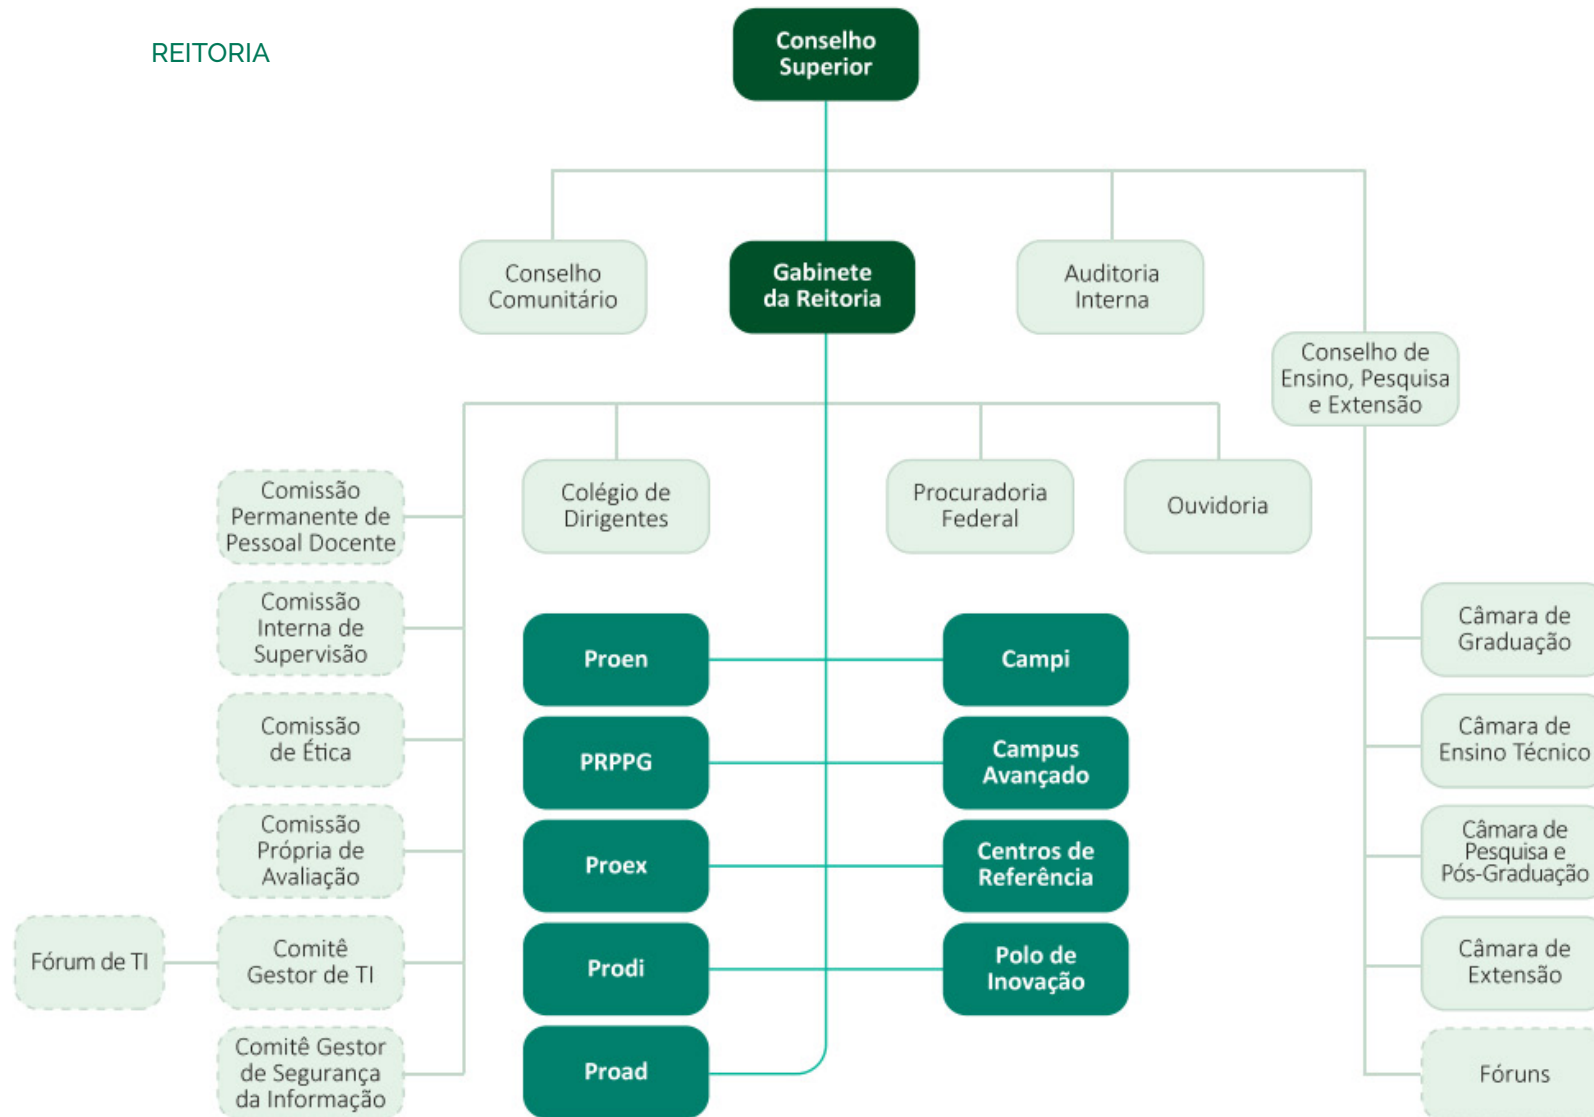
REITORIA

Conselho Superior

Conselho Comunitário

Gabinete da Reitoria

Auditoria Interna

Conselho de Ensino, Pesquisa e Extensão

Comissão Permanente de Pessoal Docente

Colégio de Dirigentes

Procuradoria Federal

Ouvidoria

Comissão Interna de Supervisão

Comissão de Ética

Comissão Própria de Avaliação

Fórum de TI

Comitê Gestor de TI

Comitê Gestor de Segurança da Informação

Proen

PRPPG

Proex

Prodi

Proad

Campi

Campus Avançado

Centros de Referência

Polo de Inovação

Câmara de Graduação

Câmara de Ensino Técnico

Câmara de Pesquisa e Pós-Graduação

Câmara de Extensão

Fóruns